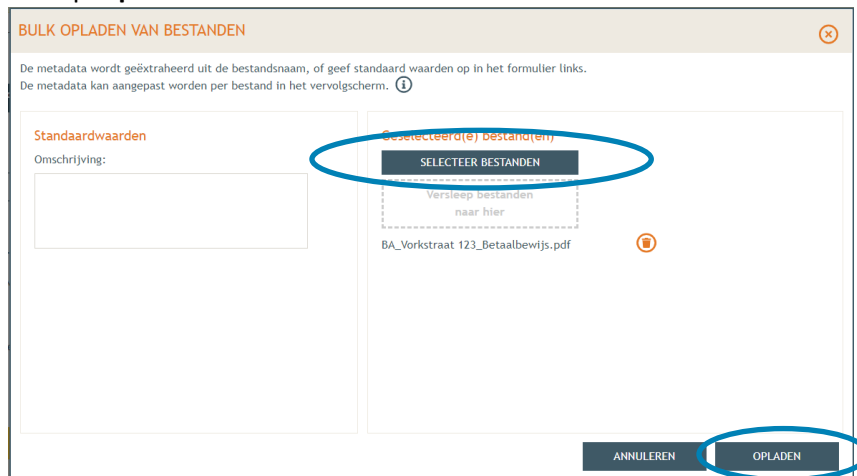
BULK OPLADEN VAN BESTANDEN

De metadata wordt geëxtraheerd uit de bestandsnaam, of geef standaard waarden op in het formulier links.
De metadata kan aangepast worden per bestand in het vervolgscherm.

Standaardwaarden

Omschrijving:

Geselecteerd(e) bestand(en)

SELECTEER BESTANDEN

Versleep bestanden naar hier

BA_Vorkstraat 123_Betaalbewijs.pdf

ANNULEREN

OPLADEN